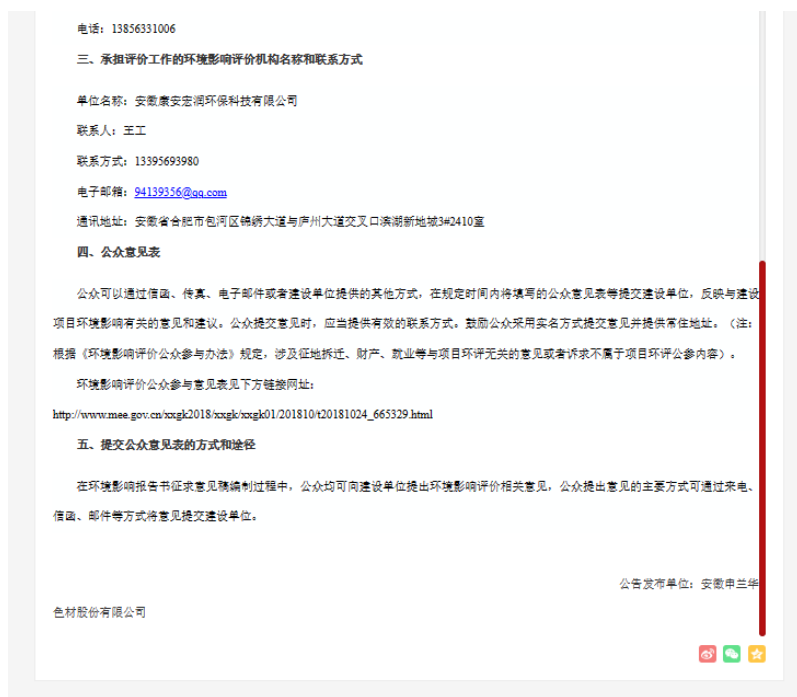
电话：13856331006

三、承担评价工作的环境影响评价机构名称和联系方式

单位名称：安徽康安宏润环保科技有限公司

联系人：王工

联系方式：13395693980

电子邮箱：94139356@qq.com

通讯地址：安徽省合肥市包河区锦绣大道与庐州大道交叉口滨湖新地城3#2410室

四、公众意见表

公众可以通过信函、传真、电子邮件或者建设单位提供的其他方式，在规定时间内将填写的公众意见表等提交建设单位，反映与建设项目环境影响有关的意见和建议。公众提交意见时，应当提供有效的联系方式。鼓励公众采用实名方式提交意见并提供常住地址。（注：根据《环境影响评价公众参与办法》规定，涉及征地拆迁、财产、就业等与项目环评无关的意见或者诉求不属于项目环评公参内容）。

环境影响评价公众参与意见表见下方链接网址：

http://www.mee.gov.cn/xxgk2018/xxgk/xxgk01/201810/t20181024_665329.html

五、提交公众意见表的方式和途径

在环境影响报告书征求意见稿编制过程中，公众均可向建设单位提出环境影响评价相关意见，公众提出意见的主要方式可通过来电、信函、邮件等方式将意见提交建设单位。

公告发布单位：安徽申兰华色材股份有限公司